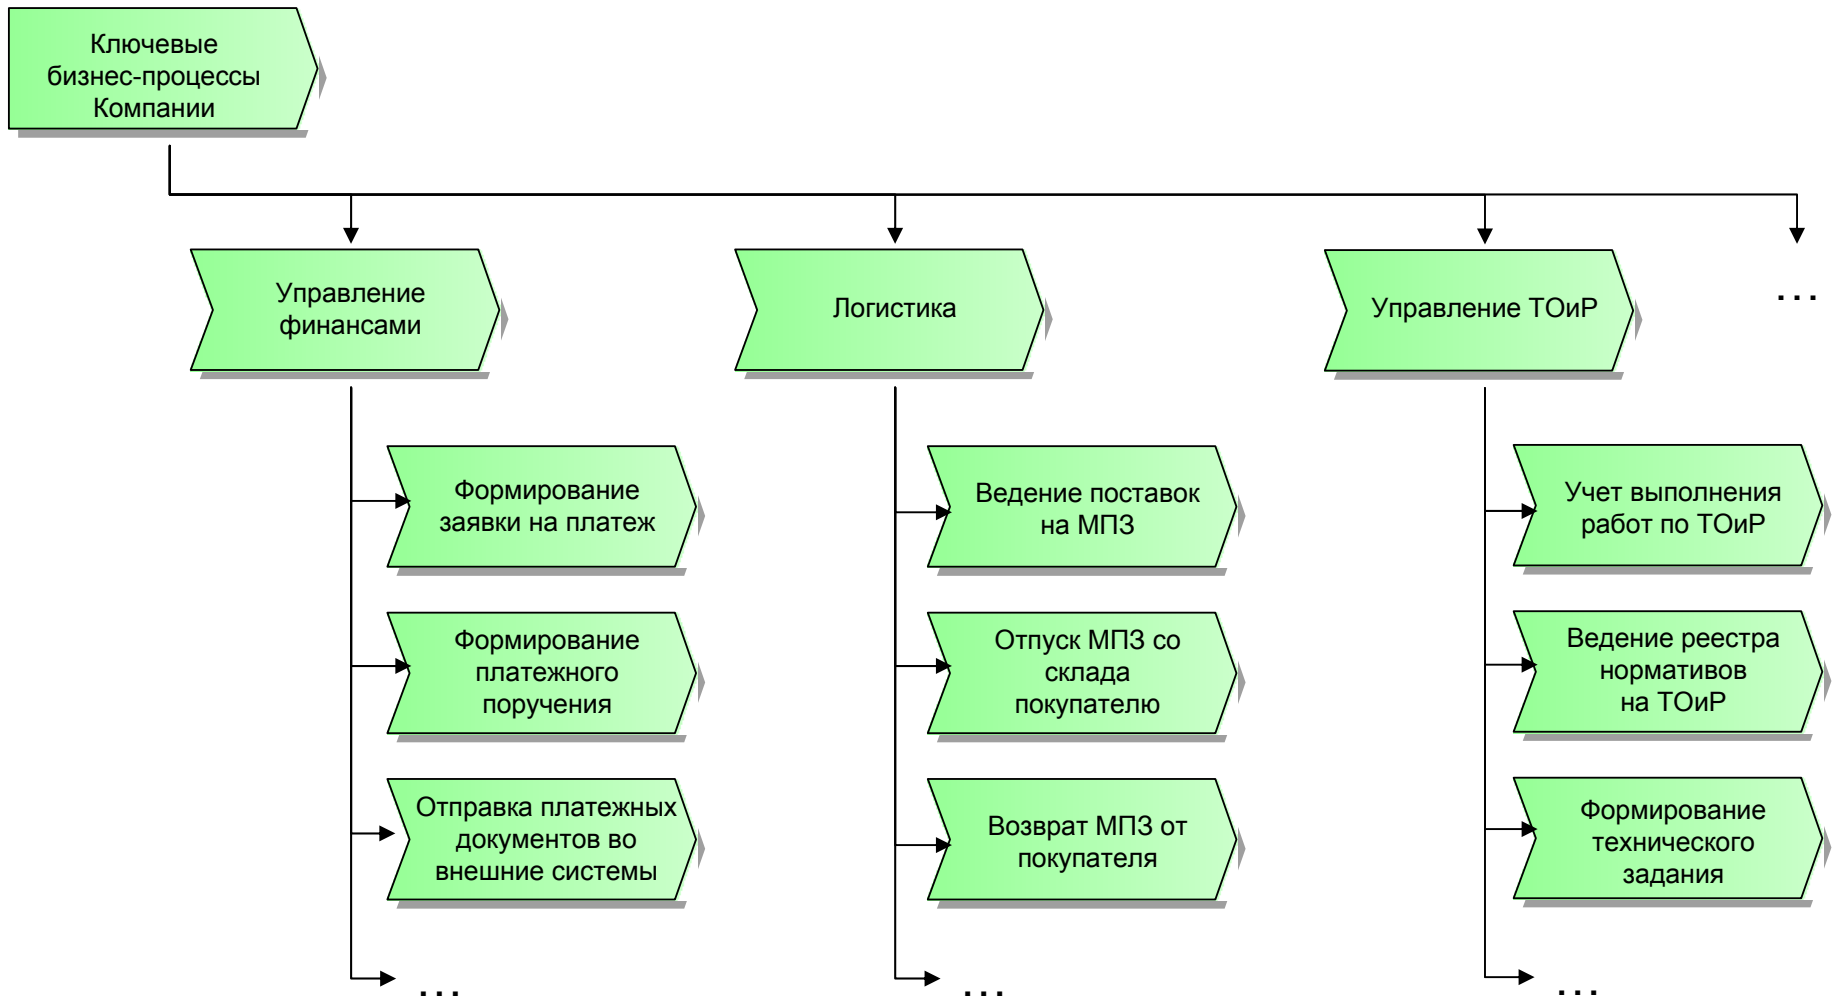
Ключевые бизнес-процессы Компании

Управление финансами

Логистика

Управление ТОиР

...

Формирование заявки на платеж

Формирование платежного поручения

Отправка платежных документов во внешние системы

...

Ведение поставок на МПЗ

Отпуск МПЗ со склада покупателю

Возврат МПЗ от покупателя

...

Учет выполнения работ по ТОиР

Ведение реестра нормативов на ТОиР

Формирование технического задания

...